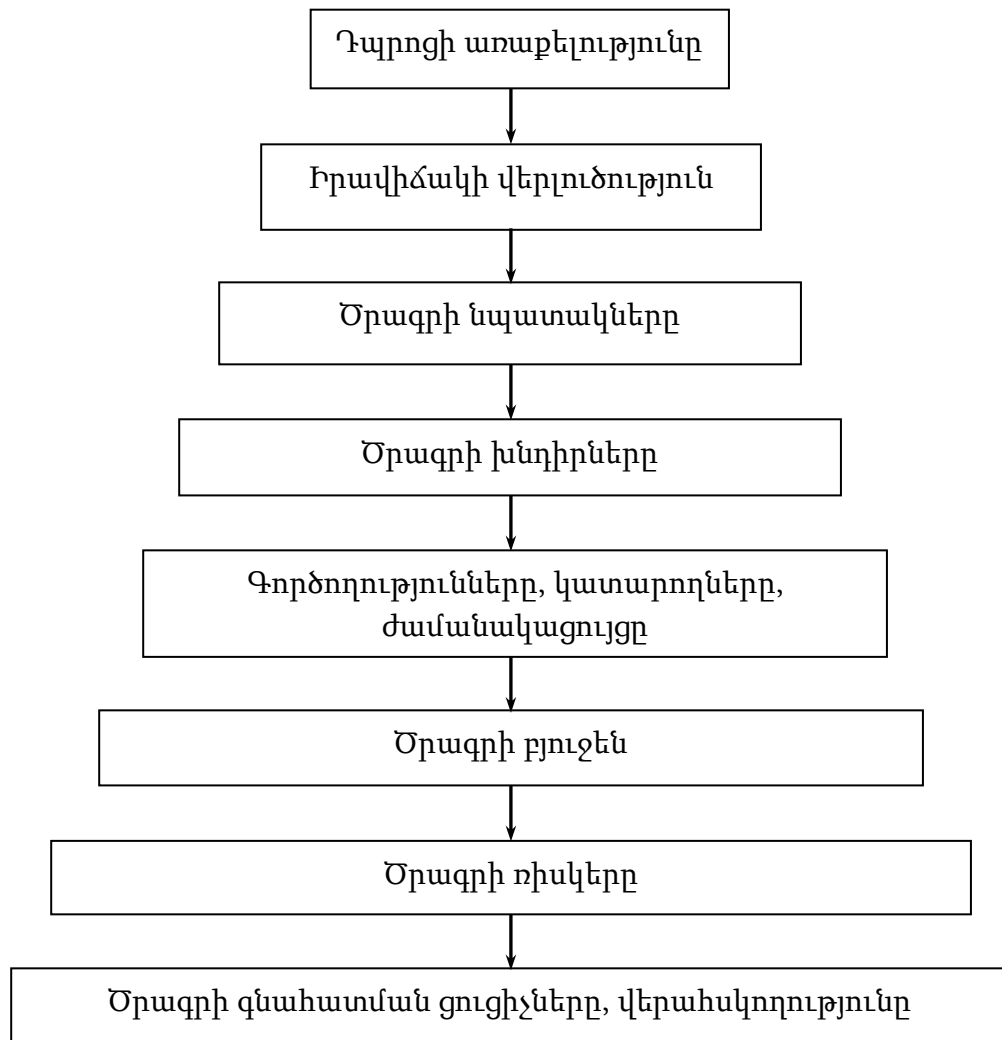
Դպրոցի առաքելությունը

Իրավիճակի վերլուծություն

Ծրագրի նպատակները

Ծրագրի խնդիրները

Գործողությունները, կատարողները, ժամանակացույցը

Ծրագրի բյուջեն

Ծրագրի ռիսկերը

Ծրագրի գնահատման ցուցիչները, վերահսկողությունը